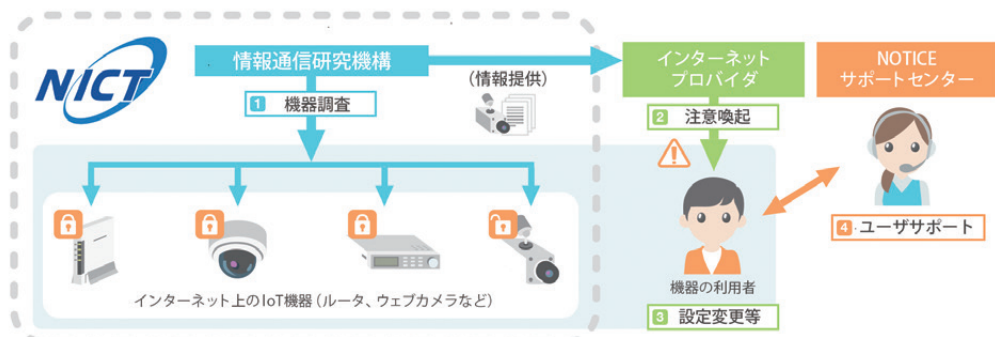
NICT

情報通信研究機構

1 機器調査

(情報提供)

インターネット プロバイダ

2 注意喚起

NOTICE サポートセンター

4 ユーザサポート

インターネット上のIoT機器(ルータ、ウェブカメラなど)

機器の利用者

3 設定変更等